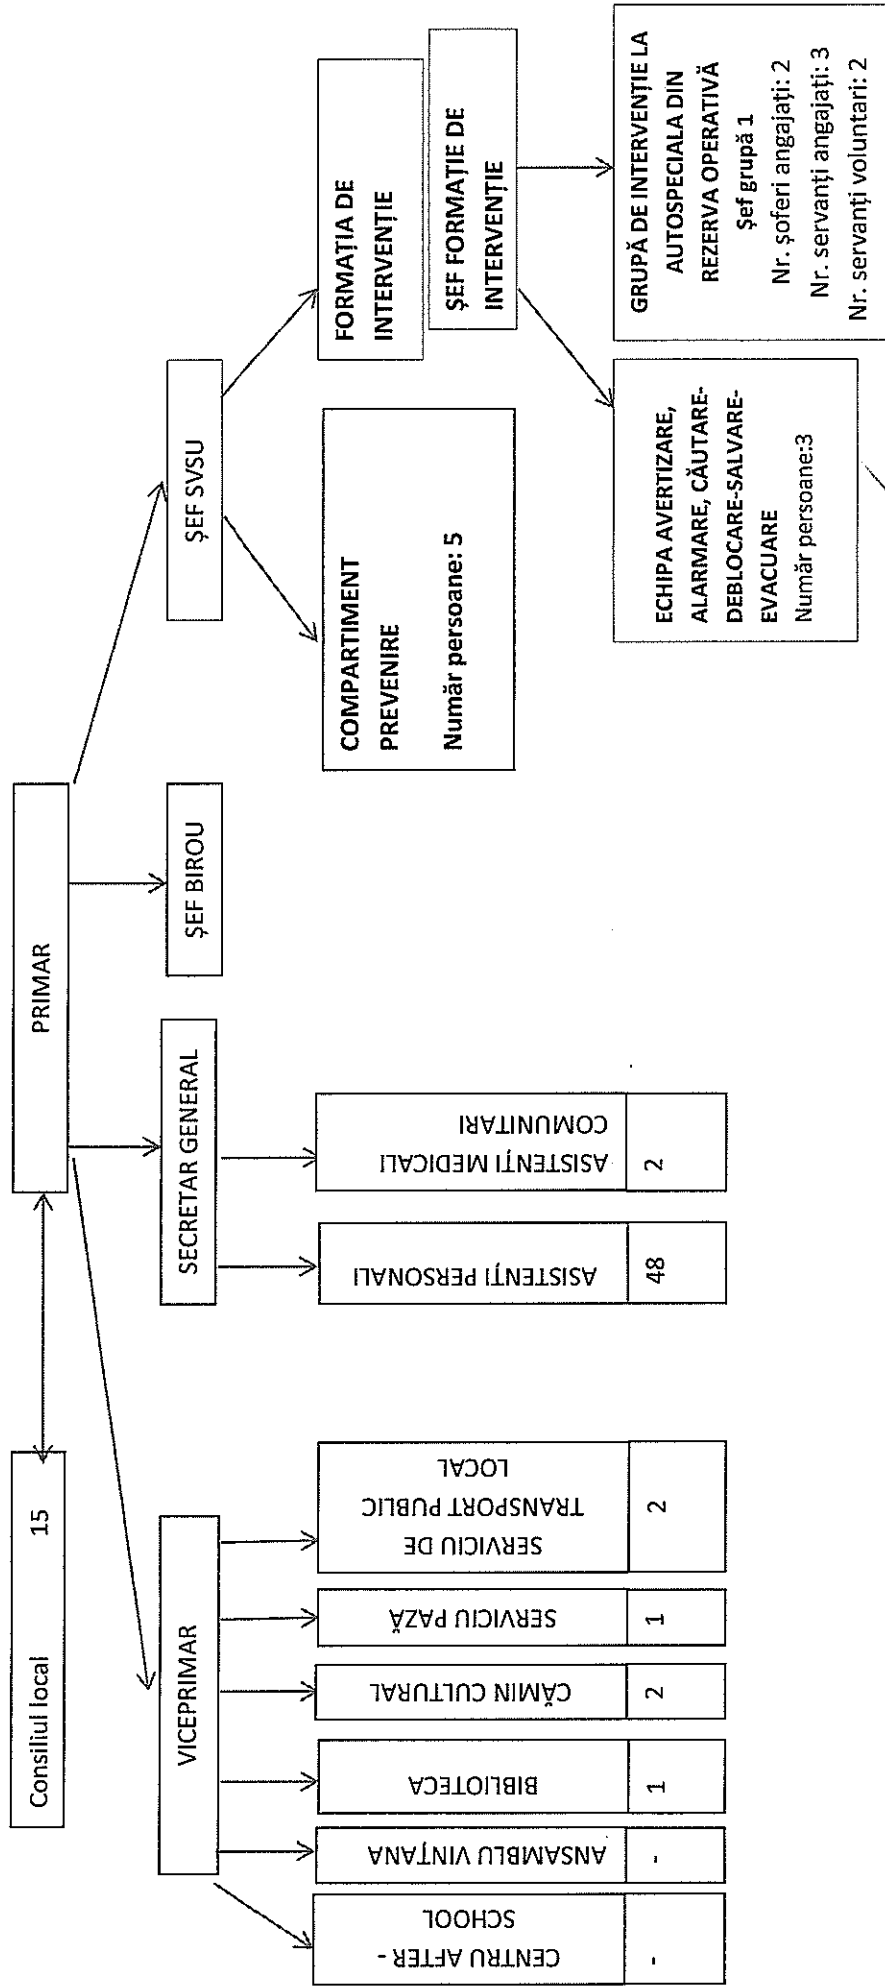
Consiliul local 15

PRIMAR

VICEPRIMAR

CENTRU AFTER - SCHOOL -

ANSAMBLU VINTANA -

BIBLIOTECA 1

CĂMIN CULTURAL 2

SERVICIU PAZĂ 1

SERVICIU DE TRANSPORT PUBLIC LOCAL 2

SECRETAR GENERAL

ASISTENȚI PERSONALI 48

ASISTENȚI MEDICALI COMUNITARI 2

ȘEF BIROU

ȘEF SVSU

COMPARTIMENT PREVENIRE

Număr persoane: 5

FORMAȚIA DE INTERVENȚIE

ȘEF FORMAȚIE DE INTERVENȚIE

ECHIPA AVERTIZARE, ALARMARE, CĂUTARE-DEBLOCARE-SALVARE-EVACUARE

Număr persoane:3

GRUPĂ DE INTERVENȚIE LA AUTOSPECIALA DIN REZERVA OPERATIVĂ

Șef grupă 1

Nr. șoferi angajați: 2

Nr. servanți angajați: 3

Nr. servanți voluntari: 2